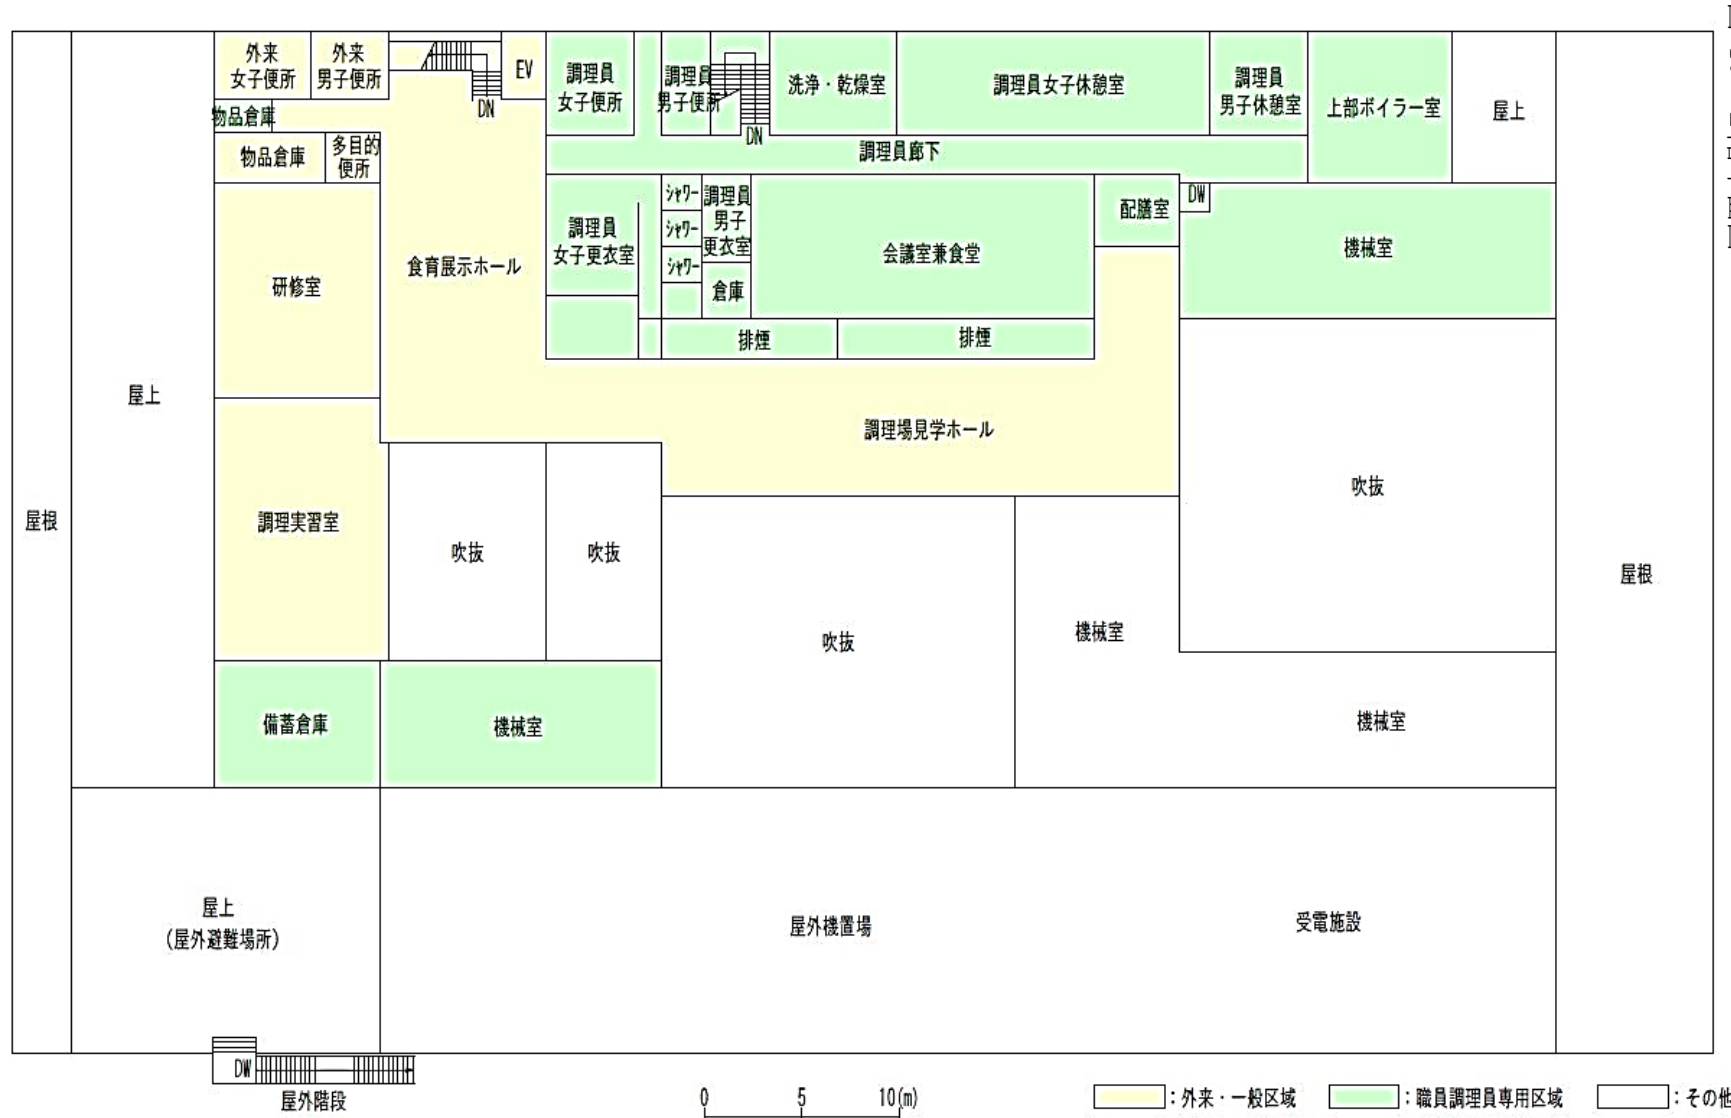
外来女子便所
外来男子便所
EV
DN
調理員女子便所
調理員男子便所
DN
洗浄・乾燥室
調理員女子休憩室
調理員男子休憩室
上部ボイラー室
屋上
物品倉庫
物品倉庫
多目的便所
調理員廊下
シャワー
シャワー
シャワー
調理員男子更衣室
調理員女子更衣室
倉庫
会議室兼食堂
配膳室
DW
機械室
食育展示ホール
研修室
排煙
排煙
屋上
調理場見学ホール
屋根
調理実習室
吹抜
吹抜
吹抜
機械室
吹抜
屋根
備蓄倉庫
機械室
機械室
屋上
(屋外避難場所)
屋外機置場
受電施設
DW
屋外階段
0 5 10(m)
:外来・一般区域
:職員調理員専用区域
:その他